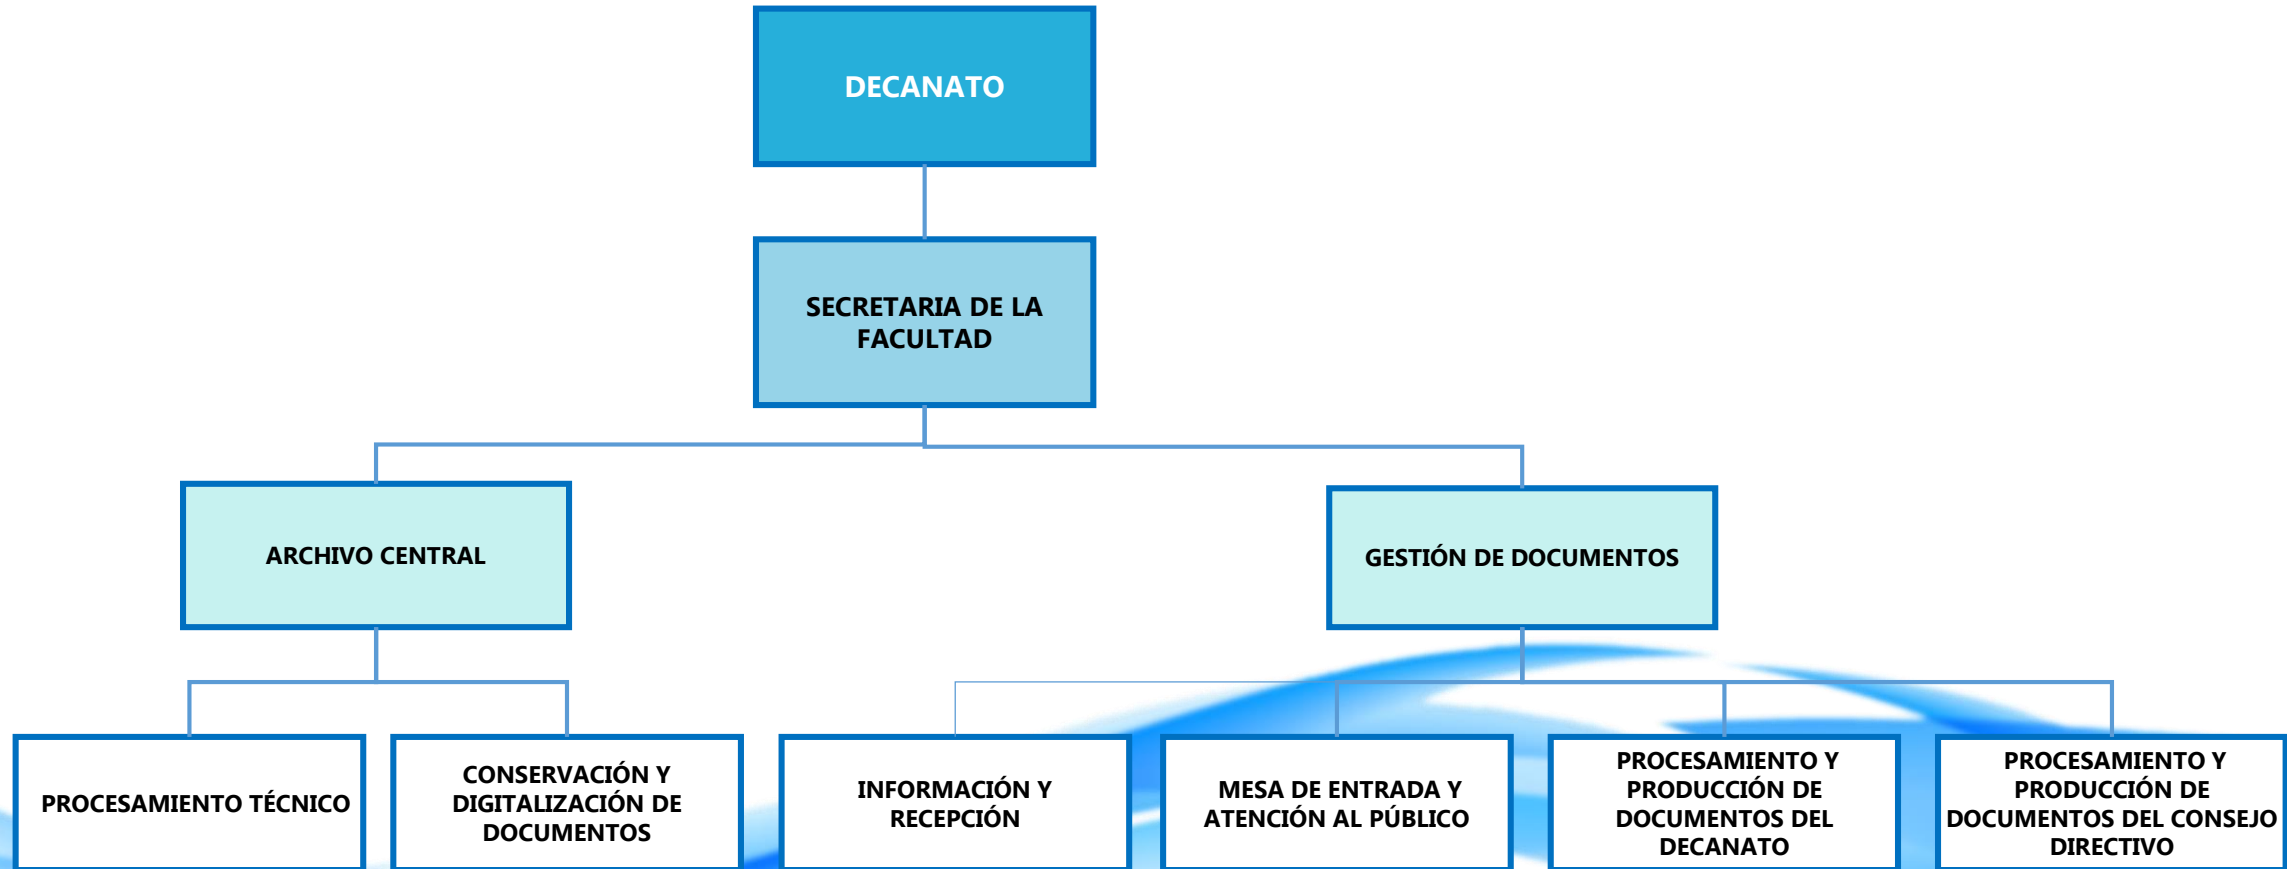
DECANATO

SECRETARIA DE LA FACULTAD

ARCHIVO CENTRAL

GESTIÓN DE DOCUMENTOS

PROCESAMIENTO TÉCNICO

CONSERVACIÓN Y DIGITALIZACIÓN DE DOCUMENTOS

INFORMACIÓN Y RECEPCIÓN

MESA DE ENTRADA Y ATENCIÓN AL PÚBLICO

PROCESAMIENTO Y PRODUCCIÓN DE DOCUMENTOS DEL DECANATO

PROCESAMIENTO Y PRODUCCIÓN DE DOCUMENTOS DEL CONSEJO DIRECTIVO